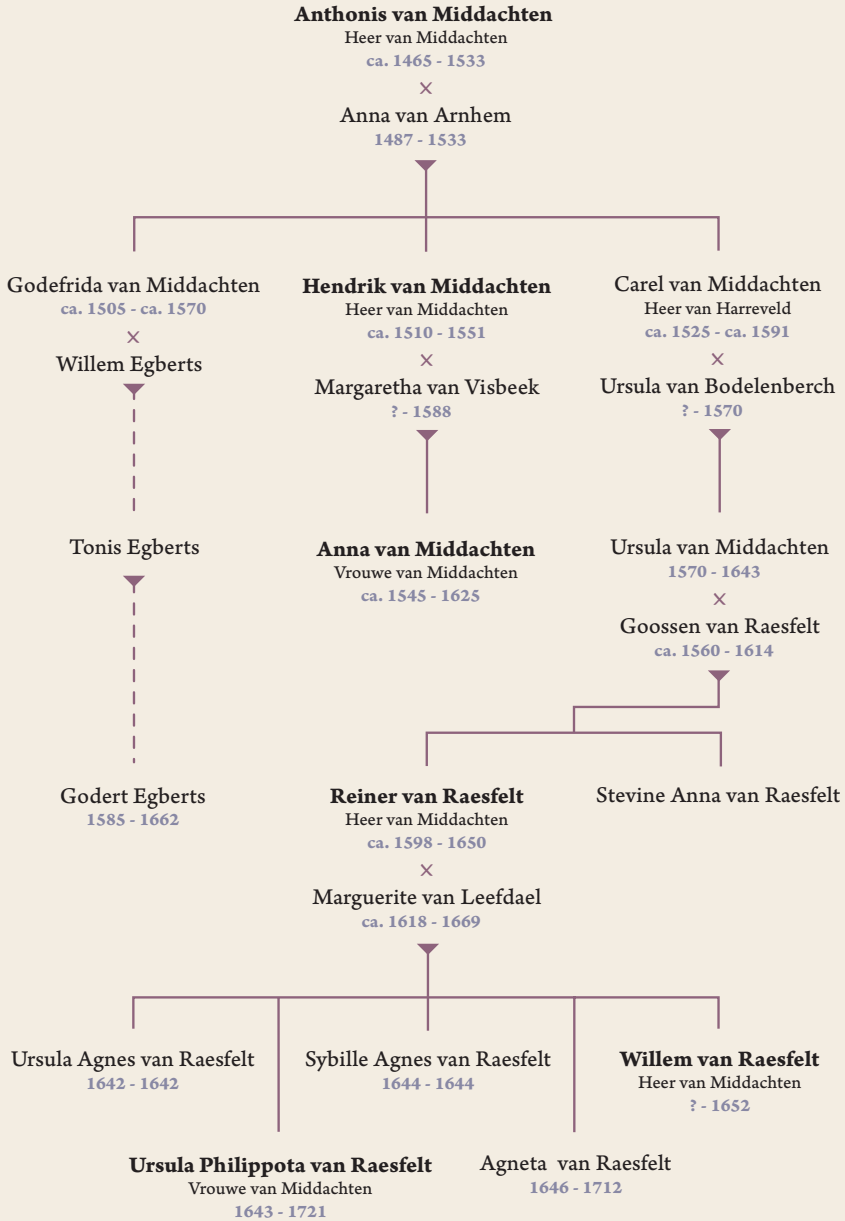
**Anthonis van Middachten**
Heer van Middachten
ca. 1465 - 1533
×
Anna van Arnhem
1487 - 1533

Godefrida van Middachten
ca. 1505 - ca. 1570
×
Willem Egberts

**Hendrik van Middachten**
Heer van Middachten
ca. 1510 - 1551
×
Margaretha van Visbeek
? - 1588

Carel van Middachten
Heer van Harreveld
ca. 1525 - ca. 1591
×
Ursula van Bodelenberch
? - 1570

Tonis Egberts

**Anna van Middachten**
Vrouwe van Middachten
ca. 1545 - 1625

Ursula van Middachten
1570 - 1643
×
Goossen van Raesfelt
ca. 1560 - 1614

Godert Egberts
1585 - 1662

**Reiner van Raesfelt**
Heer van Middachten
ca. 1598 - 1650
×
Marguerite van Leefdael
ca. 1618 - 1669

Stevine Anna van Raesfelt

Ursula Agnes van Raesfelt
1642 - 1642

Sybille Agnes van Raesfelt
1644 - 1644

**Willem van Raesfelt**
Heer van Middachten
? - 1652

**Ursula Philippota van Raesfelt**
Vrouwe van Middachten
1643 - 1721

Agneta van Raesfelt
1646 - 1712